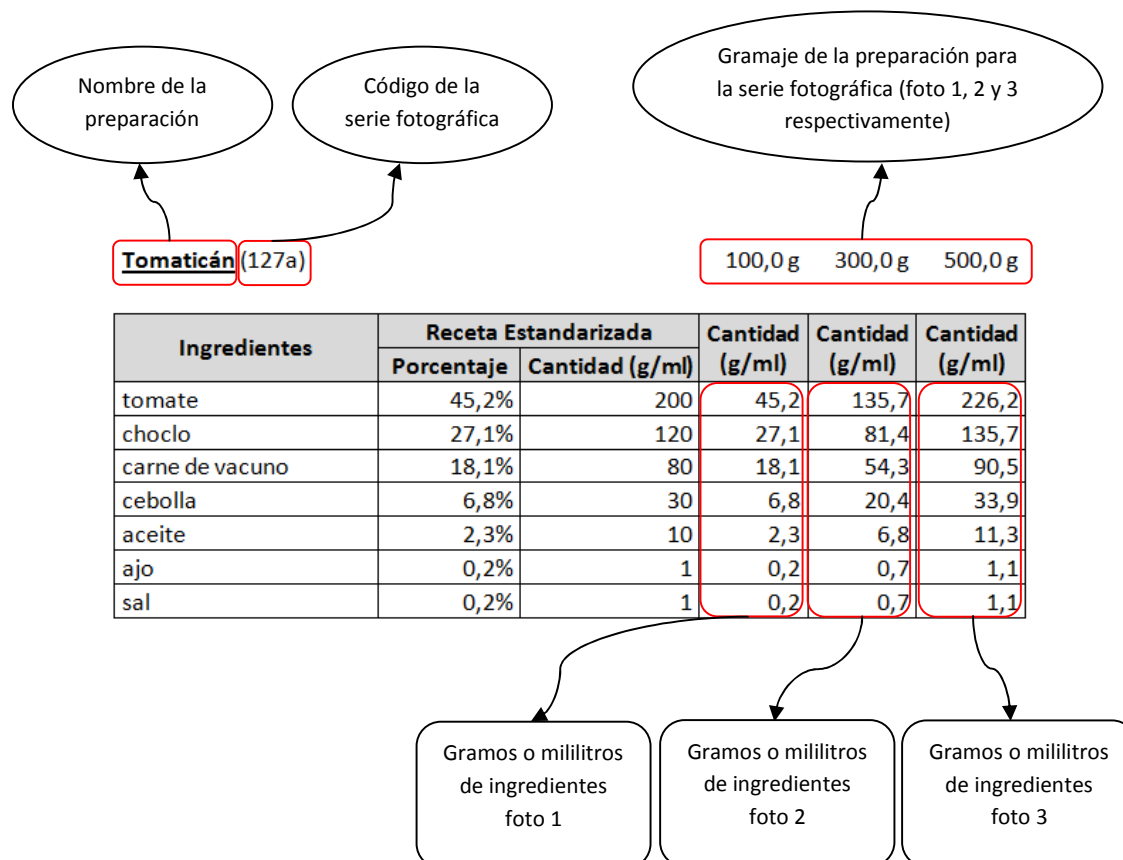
Nombre de la preparación

Código de la serie fotográfica

Gramaje de la preparación para la serie fotográfica (foto 1, 2 y 3 respectivamente)

Tomaticán (127a)

100,0 g 300,0 g 500,0 g

| Ingredientes | Receta Estandarizada Porcentaje | Receta Estandarizada Cantidad (g/ml) | Cantidad (g/ml) | Cantidad (g/ml) | Cantidad (g/ml) |
|---|---|---|---|---|---|
| tomate | 45,2% | 200 | 45,2 | 135,7 | 226,2 |
| choclo | 27,1% | 120 | 27,1 | 81,4 | 135,7 |
| carne de vacuno | 18,1% | 80 | 18,1 | 54,3 | 90,5 |
| cebolla | 6,8% | 30 | 6,8 | 20,4 | 33,9 |
| aceite | 2,3% | 10 | 2,3 | 6,8 | 11,3 |
| ajo | 0,2% | 1 | 0,2 | 0,7 | 1,1 |
| sal | 0,2% | 1 | 0,2 | 0,7 | 1,1 |

Gramos o mililitros de ingredientes foto 1

Gramos o mililitros de ingredientes foto 2

Gramos o mililitros de ingredientes foto 3